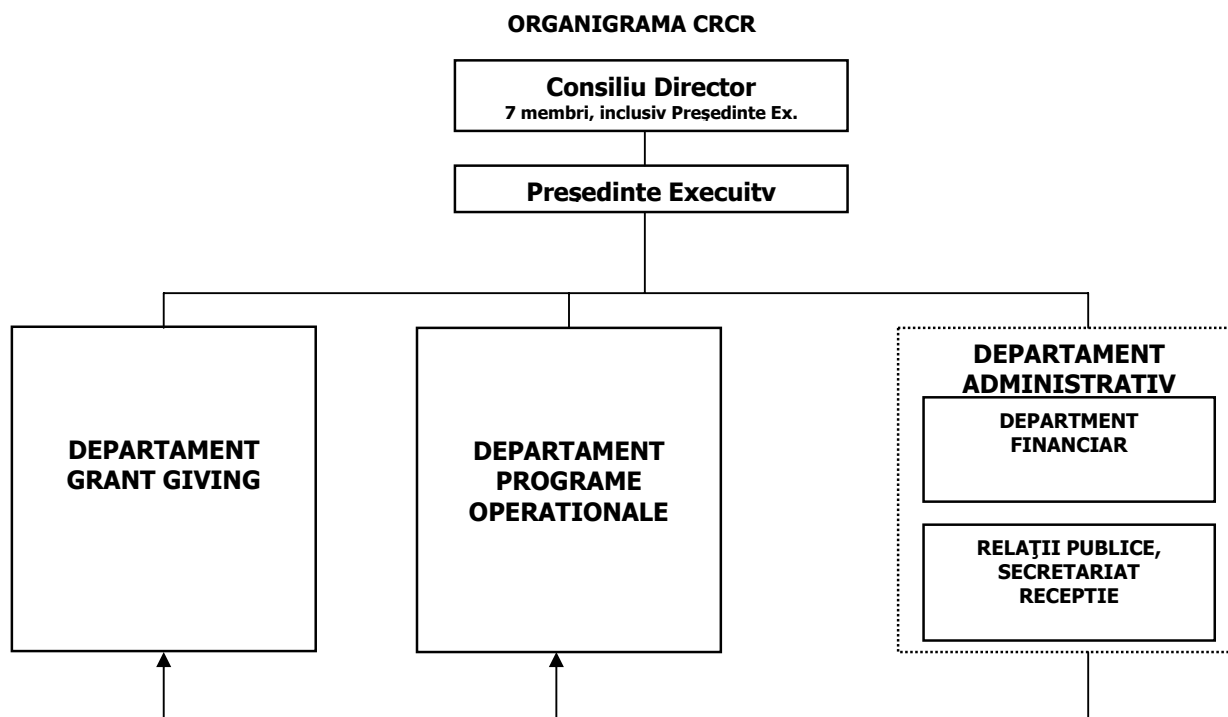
ORGANIGRAMA CRCR

Consiliu Director
7 membri, inclusiv Președinte Ex.

Președinte Execuitv

DEPARTAMENT GRANT GIVING

DEPARTAMENT PROGRAME OPERATIONALE

DEPARTAMENT ADMINISTRATIV

DEPARTMENT FINANCIAR

RELAŢII PUBLICE, SECRETARIAT RECEPTIE